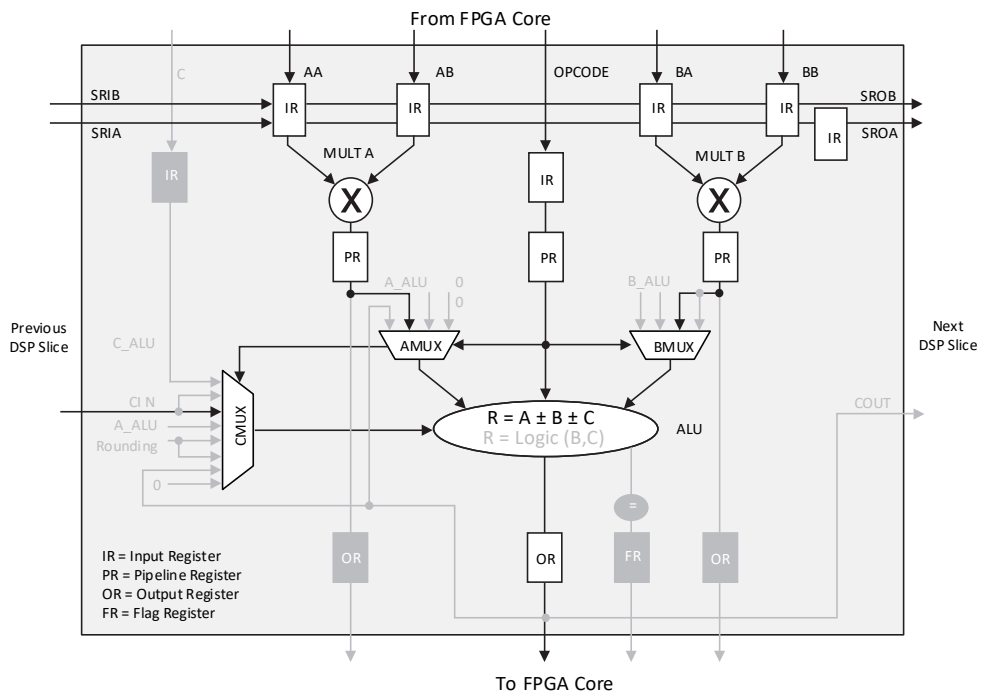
From FPGA Core

C
AA
AB
OPCODE
BA
BB

SRIB
SRIA
IR
IR
IR
IR
SROB
SROA
IR

MULT A
MULT B
IR
IR
X
X
PR
PR
PR

A_ALU
0
0
B_ALU

Previous DSP Slice
C_ALU
AMUX
BMUX
Next DSP Slice

CI N
A_ALU
Rounding
0
CMUX
R = A ± B ± C
R = Logic (B,C)
ALU
COUT

=

IR = Input Register
PR = Pipeline Register
OR = Output Register
FR = Flag Register

OR
OR
FR
OR

To FPGA Core